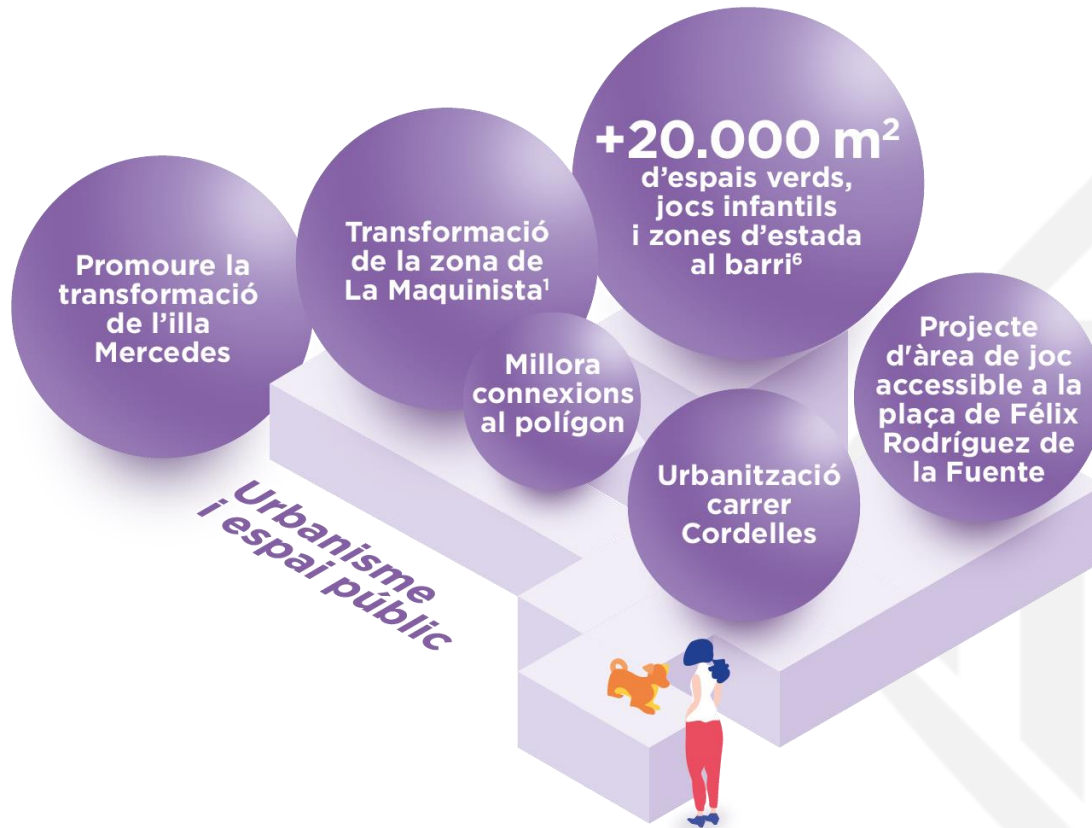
Promoure la transformació de l'illa Mercedes

Transformació de la zona de La Maquinista$^1$

+20.000 m$^2$ d'espais verds, jocs infantils i zones d'estada al barri$^6$

Millora connexions al polígon

Projecte d'àrea de joc accessible a la plaça de Félix Rodríguez de la Fuente

Urbanització carrer Cordelles

Urbanisme i espai públic